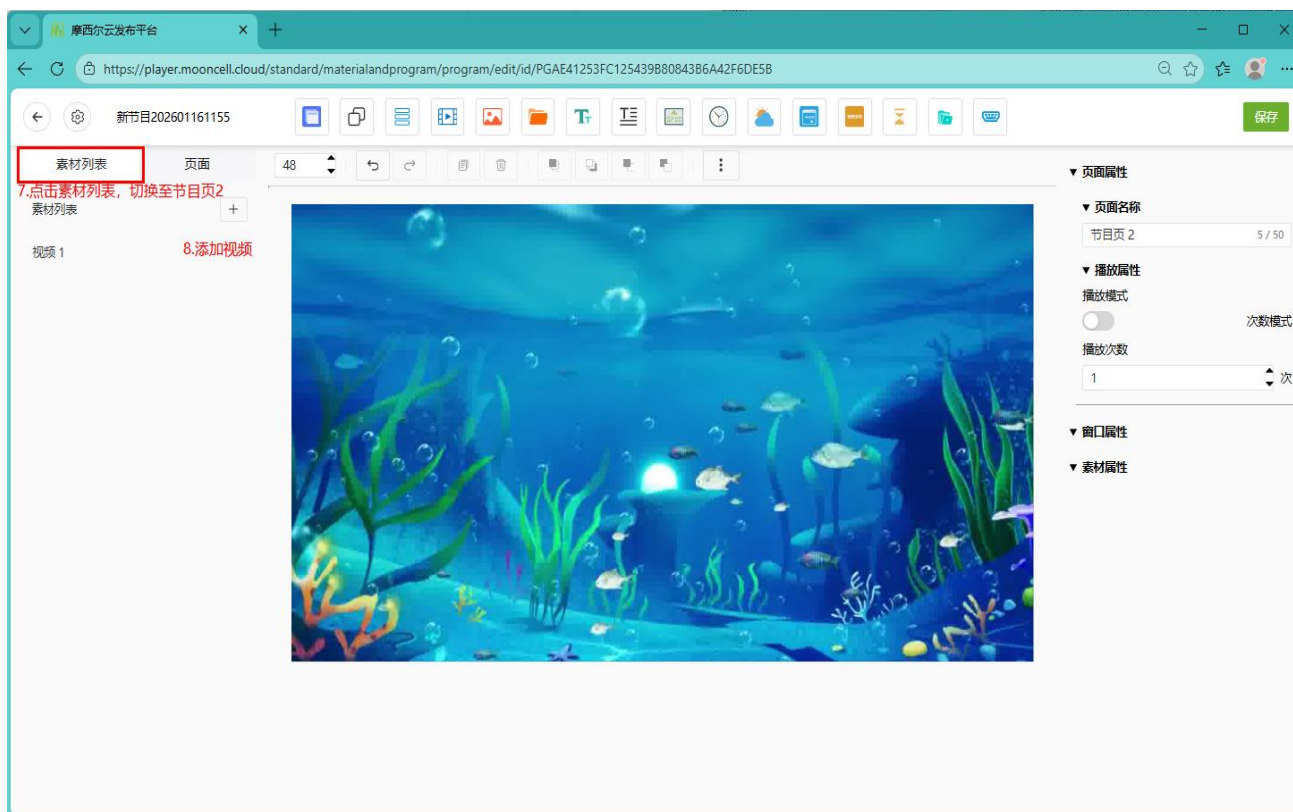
摩西尔云发布平台

https://player.mooncell.cloud/standard/materialandprogram/program/edit/id/PGAE41253FC125439B80843B6A42F6DE5B

新节目202601161155

保存

素材列表 页面

7.点击素材列表，切换至节目页2

48

素材列表 +

视频 1

8.添加视频

▼ 页面属性

▼ 页面名称

节目页 2 5 / 50

▼ 播放属性

播放模式

次数模式

播放次数

1 次

▼ 窗口属性

▼ 素材属性